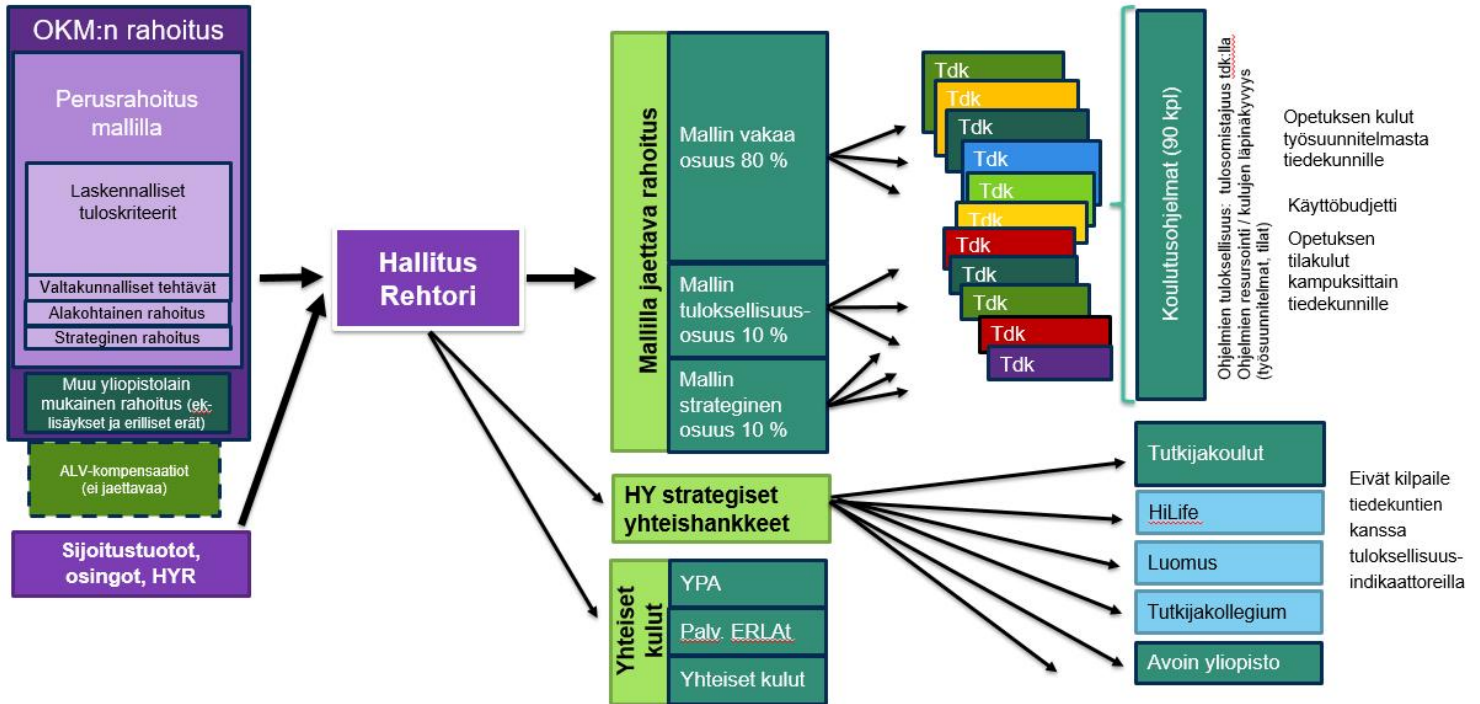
OKM:n rahoitus

Perusrahoitus mallilla

Laskennalliset tuloskriteerit

Valtakunnalliset tehtävät

Alakohtainen rahoitus

Strateginen rahoitus

Muu yliopistolain mukainen rahoitus (ek-lisäykset ja erilliset erät)

ALV-kompensaatiot (ei jaettavaa)

Sijoitustuotot, osingot, HYR

Hallitus Rehtori

Mallilla jaettava rahoitus

Mallin vakaa osuus 80 %

Mallin tuloksellisuus-osuus 10 %

Mallin strateginen osuus 10 %

Tdk

Tdk

Tdk

Tdk

Tdk

Tdk

Tdk

Tdk

Tdk

Tdk

Tdk

Koulutusohjelmat (90 kpl)

Ohjelmien tuloksellisuus: tulosomistajuus tdk:lla
Ohjelmien resursointi / kulujen läpinäkyvyys (työsuunnitelmat, tilat)

Opetuksen kulut työsuunnitelmasta tiedekunnille

Käyttöbudjetti

Opetuksen tilakulut kampuksittain tiedekunnille

HY strategiset yhteishankkeet

Tutkijakoulut

HiLife

Luomus

Tutkijakollegium

Avoin yliopisto

Eivät kilpaile tiedekuntien kanssa tuloksellisuus-indikaattoreilla

Yhteiset kulut

YPA

Palv. ERLAt

Yhteiset kulut